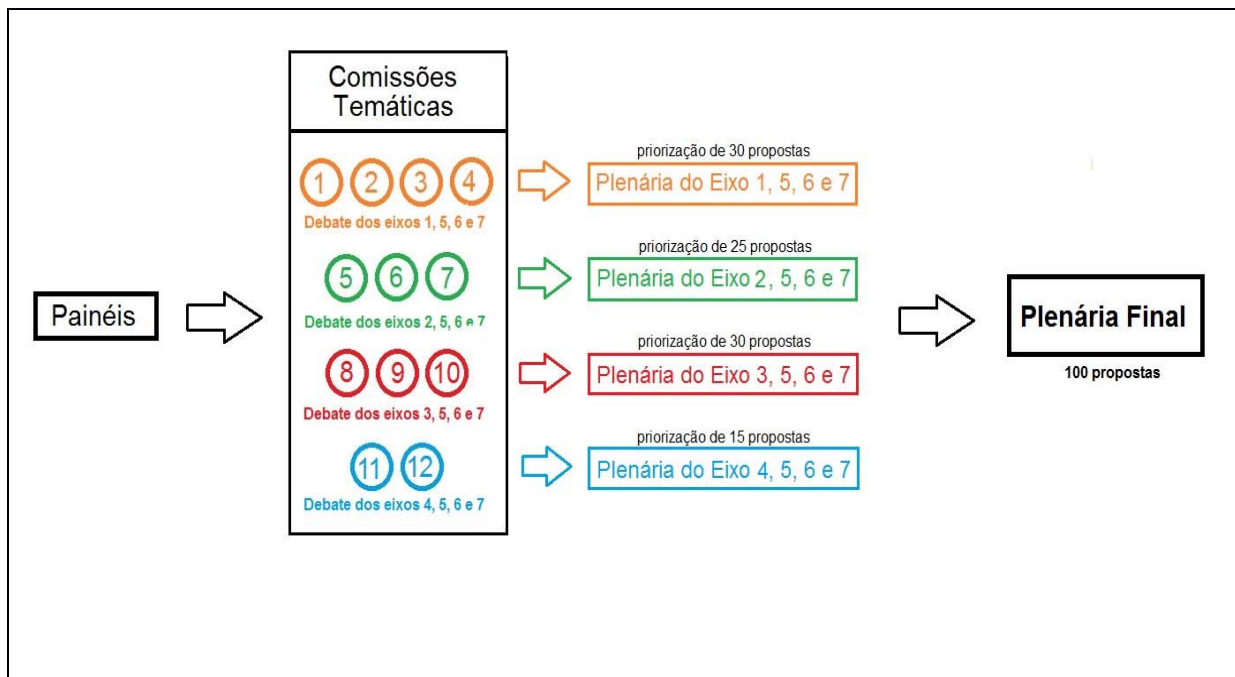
Painéis

Comissões Temáticas

1 2 3 4
Debate dos eixos 1, 5, 6 e 7

5 6 7
Debate dos eixos 2, 5, 6 e 7

8 9 10
Debate dos eixos 3, 5, 6 e 7

11 12
Debate dos eixos 4, 5, 6 e 7

priorização de 30 propostas
Plenária do Eixo 1, 5, 6 e 7

priorização de 25 propostas
Plenária do Eixo 2, 5, 6 e 7

priorização de 30 propostas
Plenária do Eixo 3, 5, 6 e 7

priorização de 15 propostas
Plenária do Eixo 4, 5, 6 e 7

Plenária Final
100 propostas